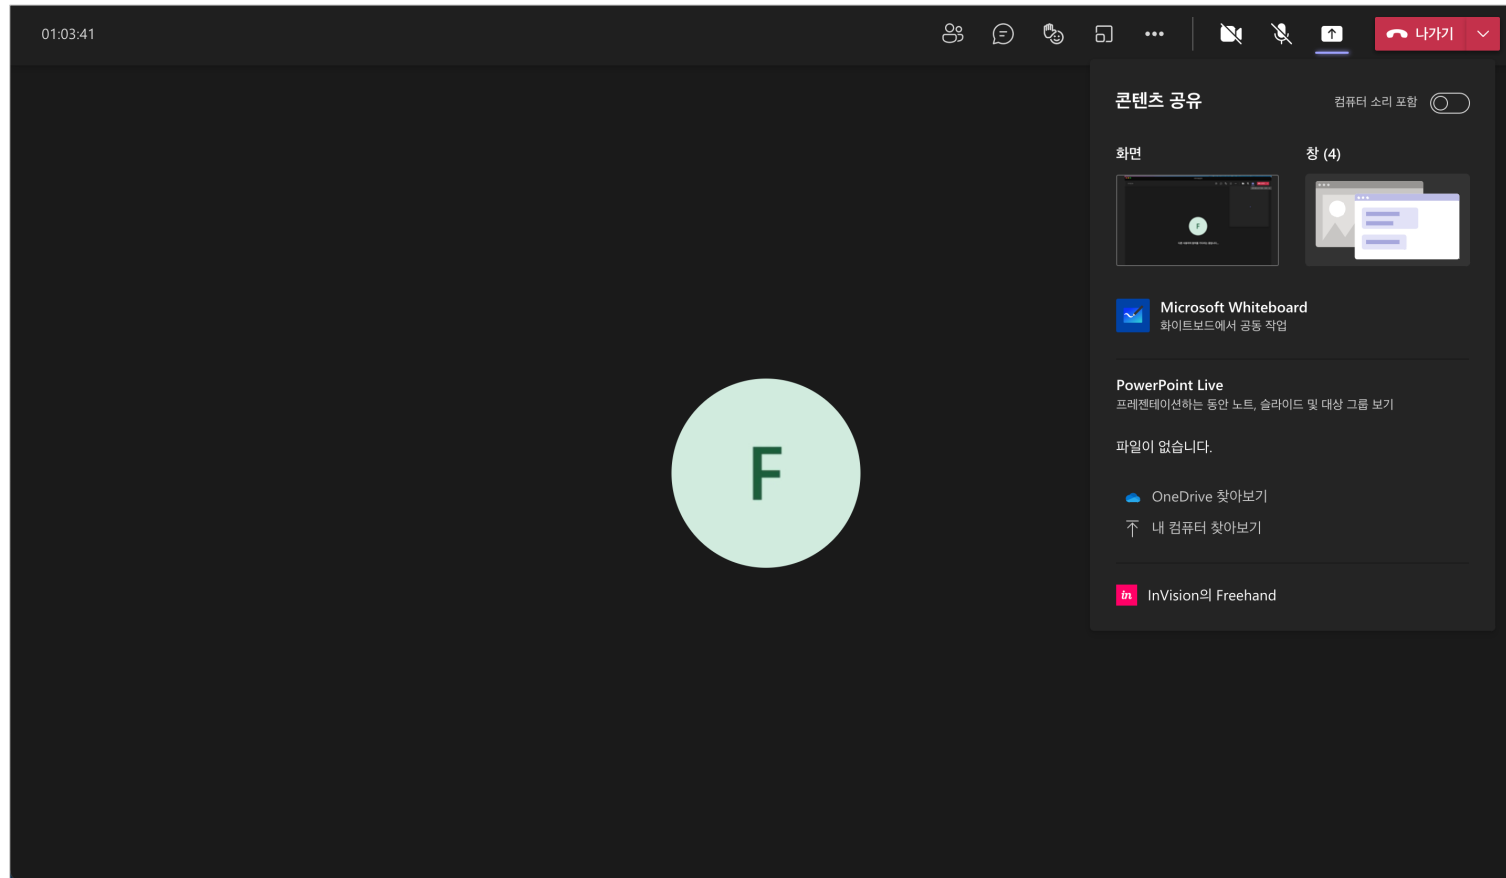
01:03:41

나가기

콘텐츠 공유

컴퓨터 소리 포함

화면

창 (4)

Microsoft Whiteboard
화이트보드에서 공동 작업

PowerPoint Live
프레젠테이션하는 동안 노트, 슬라이드 및 대상 그룹 보기

파일이 없습니다.

OneDrive 찾아보기

내 컴퓨터 찾아보기

InVision의 Freehand

F